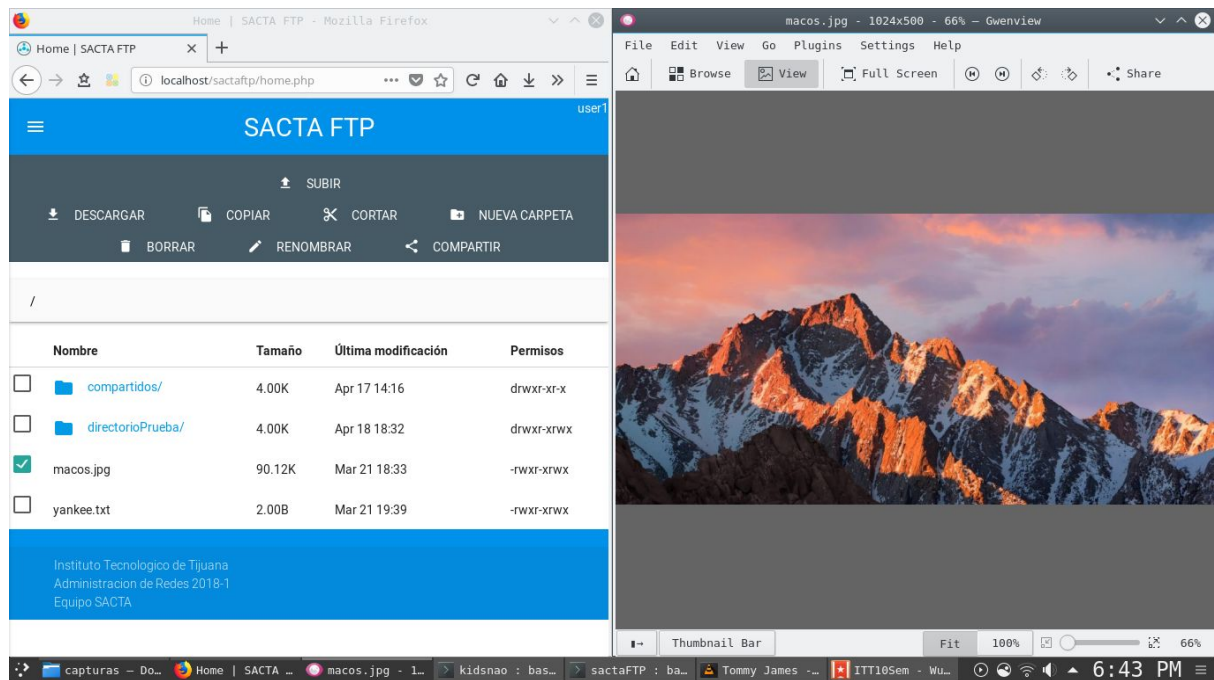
Home | SACTA FTP - Mozilla Firefox

Home | SACTA FTP

localhost/sactaftp/home.php

user1

SACTA FTP

SUBIR

DESCARGAR COPIAR CORTAR NUEVA CARPETA

BORRAR RENOMBRAR COMPARTIR

/

| | Nombre | Tamaño | Última modificación | Permisos |
|---|---|---|---|---|
| | compartidos/ | 4.00K | Apr 17 14:16 | drwxr-xr-x |
| | directorioPrueba/ | 4.00K | Apr 18 18:32 | drwxr-xrwx |
| | macos.jpg | 90.12K | Mar 21 18:33 | -rwxr-xrwx |
| | yankee.txt | 2.00B | Mar 21 19:39 | -rwxr-xrwx |

Instituto Tecnologico de Tijuana
Administracion de Redes 2018-1
Equipo SACTA

macos.jpg - 1024x500 - 66% — Gwenview

File Edit View Go Plugins Settings Help

Browse View Full Screen Share

Thumbnail Bar Fit 100% 66%

capturas — Do… Home | SACTA … macos.jpg - 1… kidsnao : bas… sactaFTP : ba… Tommy James -… ITT10Sem - Wu… 6:43 PM